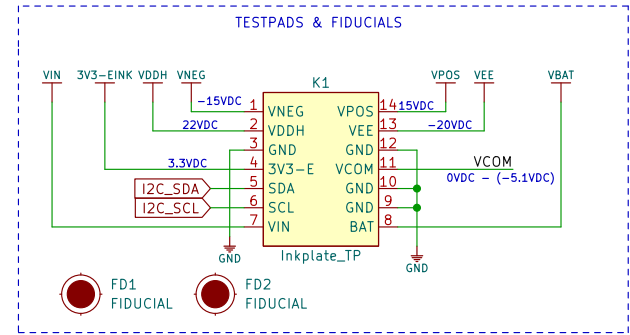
TESTPADS & FIDUCIALS

VIN
3V3-EINK
VDDH
VNEG
VPOS
VEE
VBAT

K1

-15VDC 1 VNEG
22VDC 2 VDDH
3 GND
3.3VDC 4 3V3-E
I2C_SDA 5 SDA
I2C_SCL 6 SCL
7 VIN

VPOS 14 15VDC
VEE 13 -20VDC
GND 12
VCOM 11 VCOM
0VDC - (-5.1VDC)
GND 10
GND 9
BAT 8

Inkplate_TP

GND
GND

FD1
FIDUCIAL
FD2
FIDUCIAL